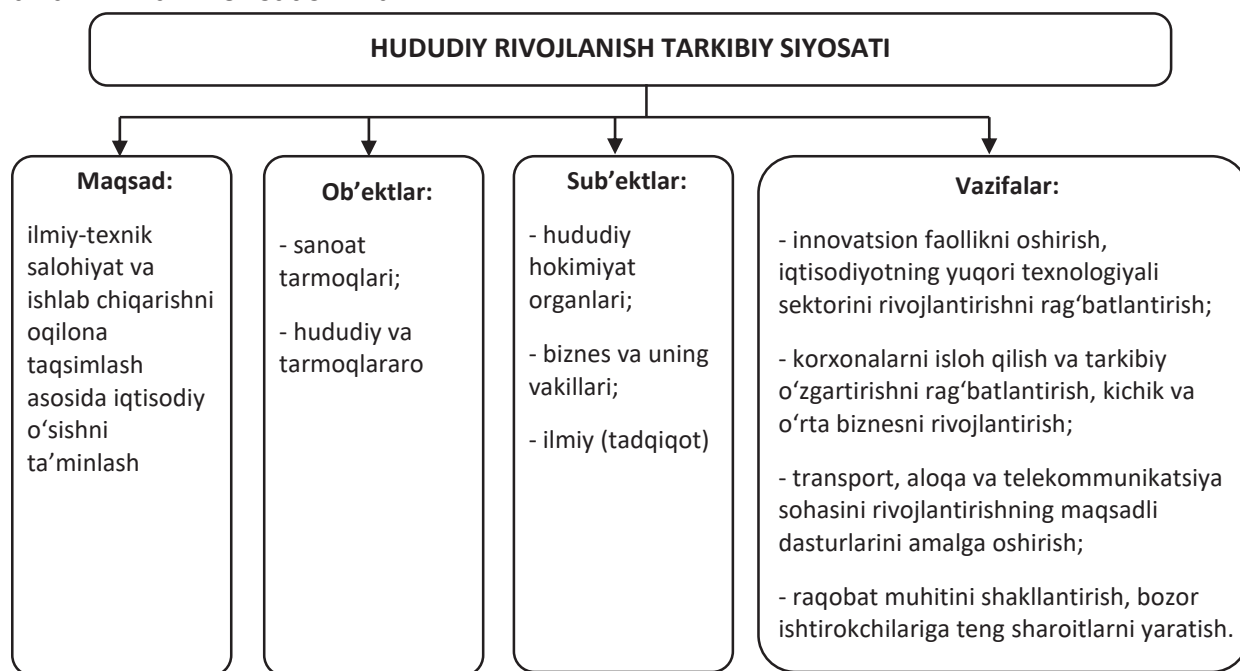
HUDUDIY RIVOJLANISH TARKIBIY SIYOSATI

Maqsad:

ilmiy-texnik salohiyat va ishlab chiqarishni oqilona taqsimlash asosida iqtisodiy o‘sishni ta’minlash

Ob’ektlar:

- sanoat tarmoqlari;

- hududiy va tarmoqlararo

Sub’ektlar:

- hududiy hokimiyat organlari;

- biznes va uning vakillari;

- ilmiy (tadqiqot)

Vazifalar:

- innovatsion faollikni oshirish, iqtisodiyotning yuqori texnologiyali sektorini rivojlantirishni rag‘batlantirish;

- korxonalarni isloh qilish va tarkibiy o‘zgartirishni rag‘batlantirish, kichik va o‘rta biznesni rivojlantirish;

- transport, aloqa va telekommunikatsiya sohasini rivojlantirishning maqsadli dasturlarini amalga oshirish;

- raqobat muhitini shakllantirish, bozor ishtirokchilariga teng sharoitlarni yaratish.